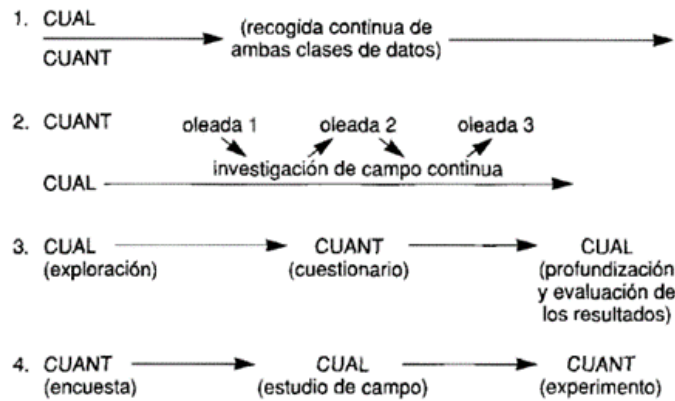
1. CUAL
CUANT
(recogida continua de ambas clases de datos)

2. CUANT
oleada 1
oleada 2
oleada 3
investigación de campo continua
CUAL

3. CUAL (exploración)
CUANT (cuestionario)
CUAL (profundización y evaluación de los resultados)

4. CUANT (encuesta)
CUAL (estudio de campo)
CUANT (experimento)